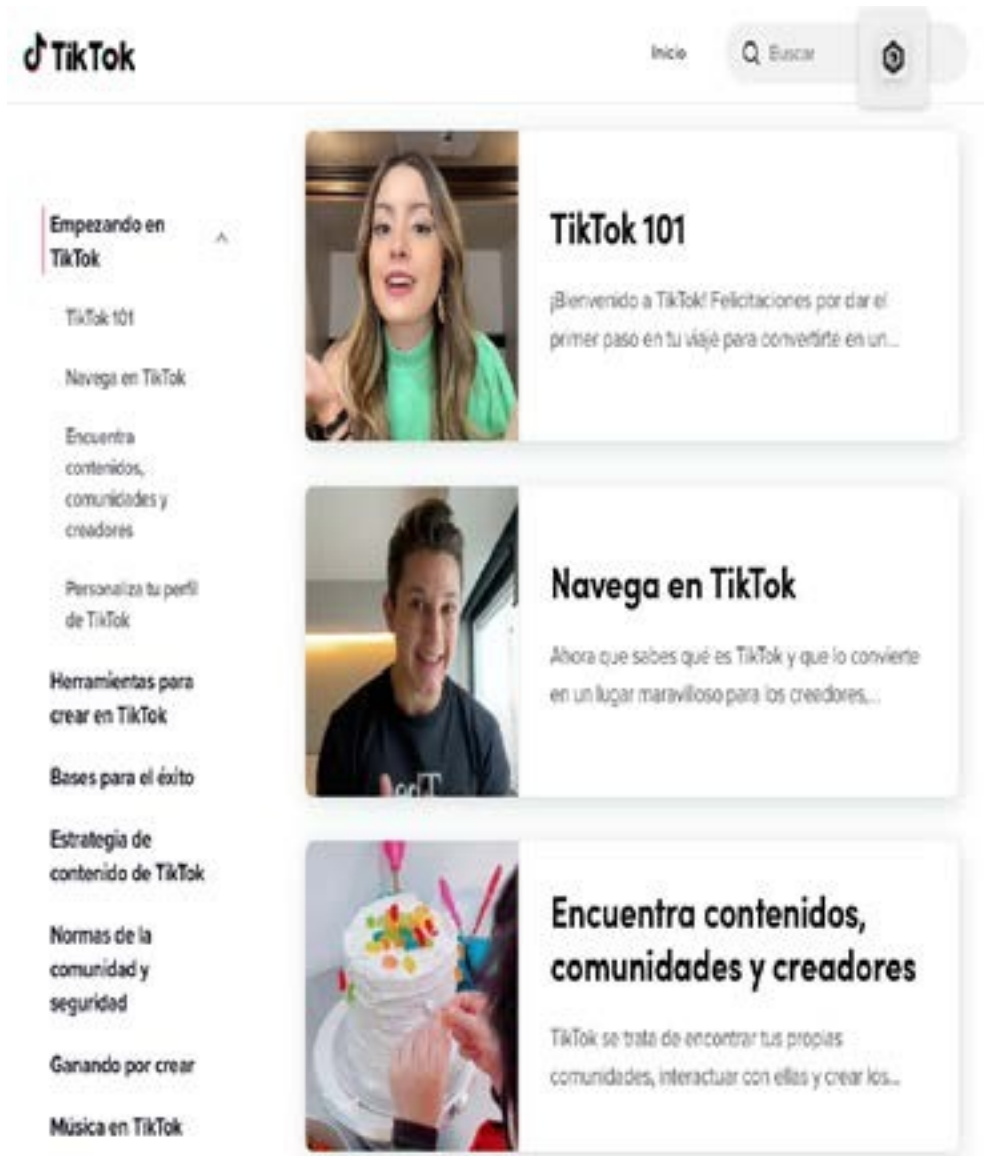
TikTok

Inicio

Buscar

Empezando en TikTok

TikTok 101

Navega en TikTok

Encuentra contenidos, comunidades y creadores

Personaliza tu perfil de TikTok

Herramientas para crear en TikTok

Bases para el éxito

Estrategia de contenido de TikTok

Normas de la comunidad y seguridad

Ganando por crear

Música en TikTok

TikTok 101

¡Bienvenido a TikTok! Felicitaciones por dar el primer paso en tu viaje para convertirte en un...

Navega en TikTok

Ahora que sabes qué es TikTok y que lo convierte en un lugar maravilloso para los creadores,...

Encuentra contenidos, comunidades y creadores

TikTok se trata de encontrar tus propias comunidades, interactuar con ellas y crear los...